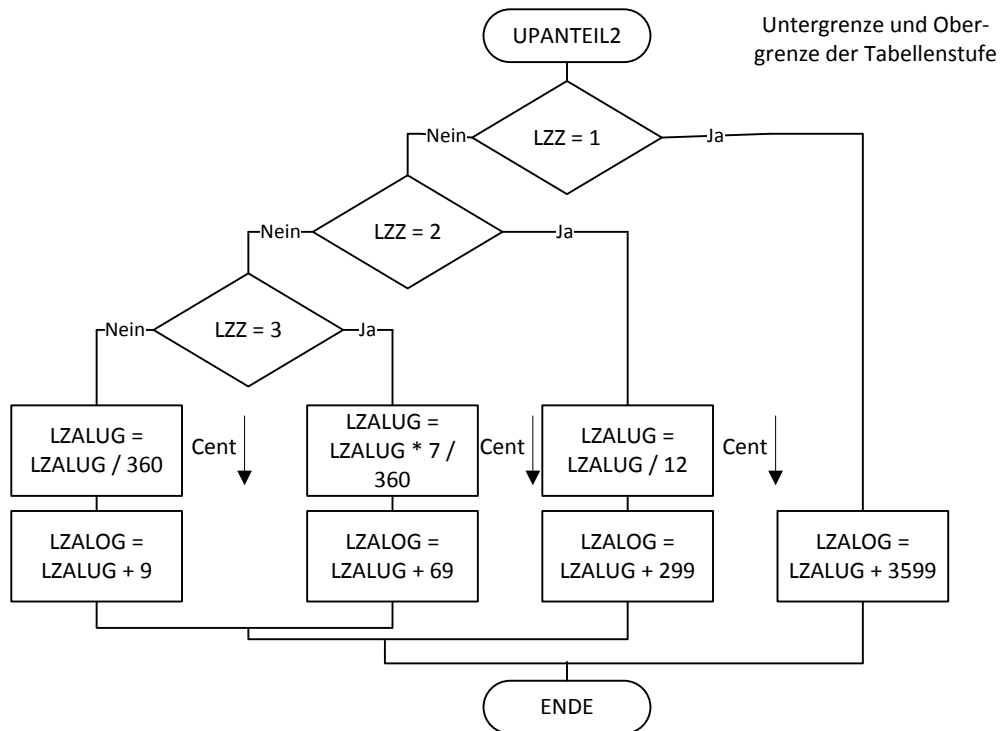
UPANTEIL2

Untergrenze und Obergrenze der Tabellenstufe

Nein

LZZ = 1

Ja

Nein

LZZ = 2

Ja

Nein

LZZ = 3

Ja

LZALUG = LZALUG / 360

Cent

LZALUG = LZALUG * 7 / 360

Cent

LZALUG = LZALUG / 12

Cent

LZALOG = LZALUG + 9

LZALOG = LZALUG + 69

LZALOG = LZALUG + 299

LZALOG = LZALUG + 3599

ENDE